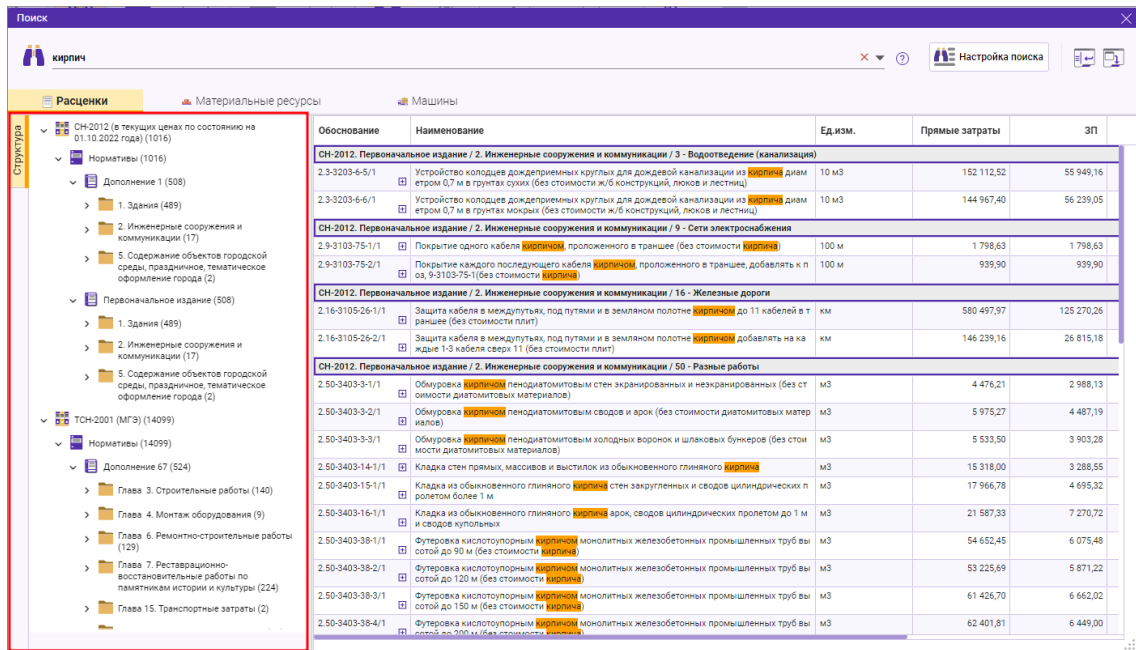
Поиск

кирпич

Настройка поиска

Расценки | Материальные ресурсы | Машины

Структура

СН-2012 (в текущих ценах по состоянию на 01.10.2022 года) (1016)
Нормативы (1016)
Дополнение 1 (508)
1. Здания (489)
2. Инженерные сооружения и коммуникации (17)
5. Содержание объектов городской среды, праздничное, тематическое оформление города (2)
Первоначальное издание (508)
1. Здания (489)
2. Инженерные сооружения и коммуникации (17)
5. Содержание объектов городской среды, праздничное, тематическое оформление города (2)
ТСН-2001 (МГЭ) (14099)
Нормативы (14099)
Дополнение 67 (524)
Глава 3. Строительные работы (140)
Глава 4. Монтаж оборудования (9)
Глава 6. Ремонтно-строительные работы (129)
Глава 7. Реставрационно-восстановительные работы по памятникам истории и культуры (224)
Глава 15. Транспортные затраты (2)

| Обоснование | Наименование | Ед.изм. | Прямые затраты | ЗП |
|---|---|---|---|---|
| СН-2012. Первоначальное издание / 2. Инженерные сооружения и коммуникации / 3 - Водоотведение (канализация) | | | | |
| 2.3-3203-6-5/1 | Устройство колодцев дождеприемных круглых для дождевой канализации из кирпича диаметром 0,7 м в грунтах сухих (без стоимости ж/б конструкций, люков и лестниц) | 10 м3 | 152 112,52 | 55 949,16 |
| 2.3-3203-6-6/1 | Устройство колодцев дождеприемных круглых для дождевой канализации из кирпича диаметром 0,7 м в грунтах мокрых (без стоимости ж/б конструкций, люков и лестниц) | 10 м3 | 144 967,40 | 56 239,05 |
| СН-2012. Первоначальное издание / 2. Инженерные сооружения и коммуникации / 9 - Сети электроснабжения | | | | |
| 2.9-3103-75-1/1 | Покрытие одного кабеля кирпичом, проложенного в траншее (без стоимости кирпича) | 100 м | 1 798,63 | 1 798,63 |
| 2.9-3103-75-2/1 | Покрытие каждого последующего кабеля кирпичом, проложенного в траншее, добавлять к поз. 9-3103-75-1(без стоимости кирпича) | 100 м | 939,90 | 939,90 |
| СН-2012. Первоначальное издание / 2. Инженерные сооружения и коммуникации / 16 - Железные дороги | | | | |
| 2.16-3105-26-1/1 | Защита кабеля в междупутьях, под путями и в земляном полотне кирпичом до 11 кабелей в траншее (без стоимости плит) | км | 580 497,97 | 125 270,26 |
| 2.16-3105-26-2/1 | Защита кабеля в междупутьях, под путями и в земляном полотне кирпичом добавлять на каждые 1-3 кабеля сверх 11 (без стоимости плит) | км | 146 239,16 | 26 815,18 |
| СН-2012. Первоначальное издание / 2. Инженерные сооружения и коммуникации / 50 - Разные работы | | | | |
| 2.50-3403-3-1/1 | Обмуровка кирпичом пенодиатомитовым стен экранированных и неэкранированных (без стоимости диатомитовых материалов) | м3 | 4 476,21 | 2 988,13 |
| 2.50-3403-3-2/1 | Обмуровка кирпичом пенодиатомитовым сводов и арок (без стоимости диатомитовых материалов) | м3 | 5 975,27 | 4 487,19 |
| 2.50-3403-3-3/1 | Обмуровка кирпичом пенодиатомитовым холодных воронок и шлаковых бункеров (без стоимости диатомитовых материалов) | м3 | 5 533,50 | 3 903,28 |
| 2.50-3403-14-1/1 | Кладка стен прямых, массивов и выстилок из обыкновенного глиняного кирпича | м3 | 15 318,00 | 3 288,55 |
| 2.50-3403-15-1/1 | Кладка из обыкновенного глиняного кирпича стен закругленных и сводов цилиндрических пролетом более 1 м | м3 | 17 966,78 | 4 695,32 |
| 2.50-3403-16-1/1 | Кладка из обыкновенного глиняного кирпича арок, сводов цилиндрических пролетом до 1 м и сводов купольных | м3 | 21 587,33 | 7 270,72 |
| 2.50-3403-38-1/1 | Футеровка кислотоупорным кирпичом монолитных железобетонных промышленных труб высотой до 90 м (без стоимости кирпича) | м3 | 54 652,45 | 6 075,48 |
| 2.50-3403-38-2/1 | Футеровка кислотоупорным кирпичом монолитных железобетонных промышленных труб высотой до 120 м (без стоимости кирпича) | м3 | 53 225,69 | 5 871,22 |
| 2.50-3403-38-3/1 | Футеровка кислотоупорным кирпичом монолитных железобетонных промышленных труб высотой до 150 м (без стоимости кирпича) | м3 | 61 426,70 | 6 662,02 |
| 2.50-3403-38-4/1 | Футеровка кислотоупорным кирпичом монолитных железобетонных промышленных труб высотой до 200 м (без стоимости кирпича) | м3 | 62 401,81 | 6 449,00 |